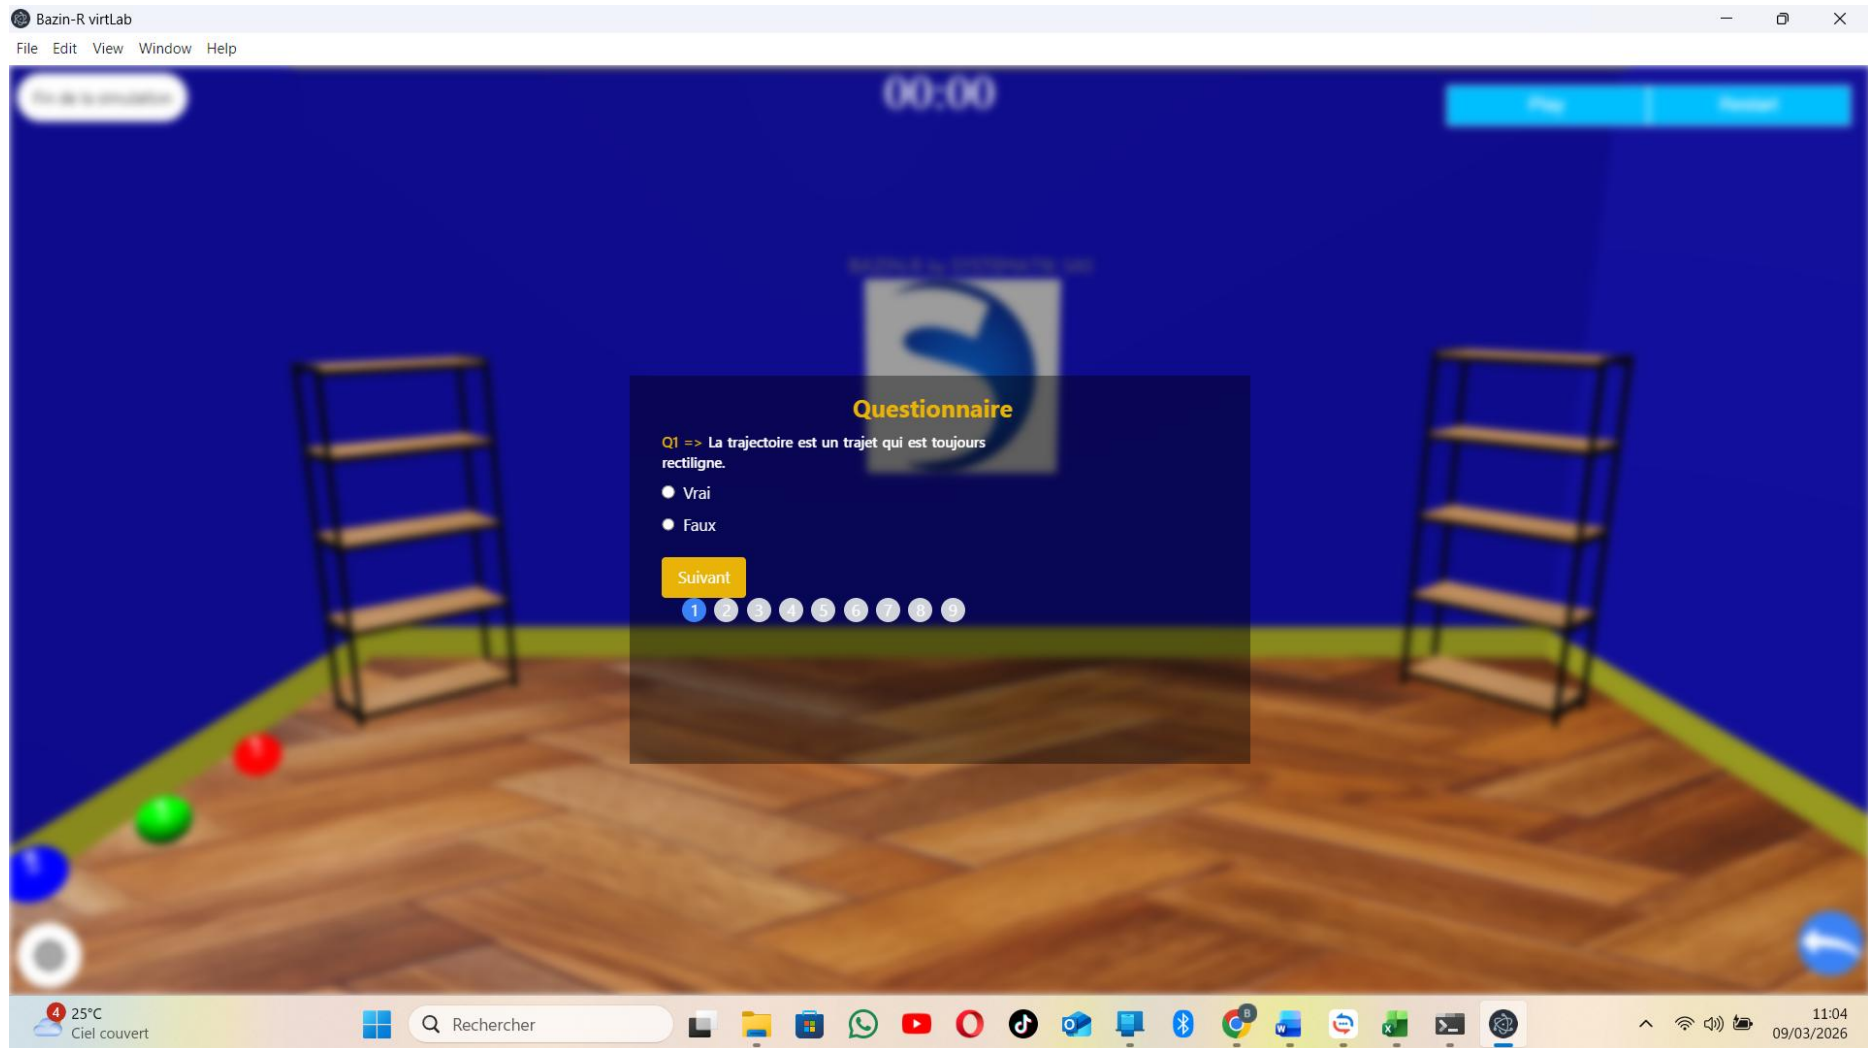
Bazin-R virtLab

File Edit View Window Help

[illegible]

00:00

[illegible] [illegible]

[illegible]

Questionnaire

Q1 => La trajectoire est un trajet qui est toujours rectiligne.

Vrai

Faux

Suivant

1 2 3 4 5 6 7 8 9

4 25°C
Ciel couvert

Rechercher

11:04
09/03/2026